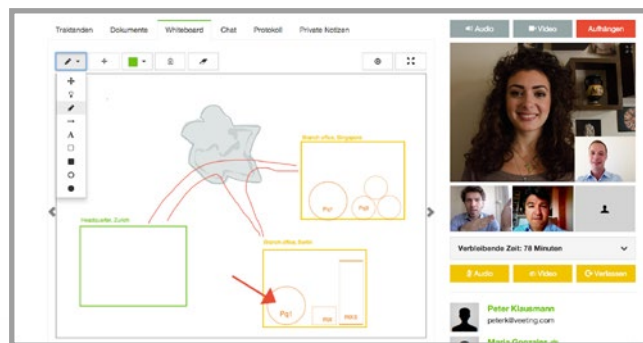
Teilnehmer Dokumente Whiteboard Chat Protokoll Private Notizen

Audio Video Auflegen

Branch office Singapore

Pg1 Pg2

Headquarter Zurich

Branch office Berlin

Pg1 Pg2 Pg3

Verbleibende Zeit: 78 Minuten

Audio Video Verlassen

Peter Klausmann
peterk@veeting.com

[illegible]